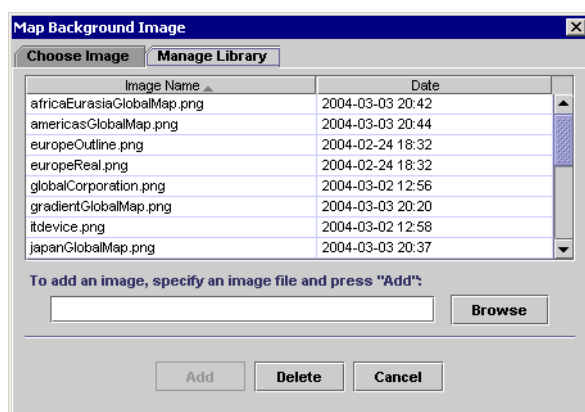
Map Background Image

Choose Image | Manage Library

| Image Name | Date |
|---|---|
| africaEurasiaGlobalMap.png | 2004-03-03 20:42 |
| americasGlobalMap.png | 2004-03-03 20:44 |
| europeOutline.png | 2004-02-24 18:32 |
| europeReal.png | 2004-02-24 18:32 |
| globalCorporation.png | 2004-03-02 12:56 |
| gradientGlobalMap.png | 2004-03-03 20:20 |
| itdevice.png | 2004-03-02 12:58 |
| japanGlobalMap.png | 2004-03-03 20:37 |

To add an image, specify an image file and press "Add":

Browse

Add Delete Cancel